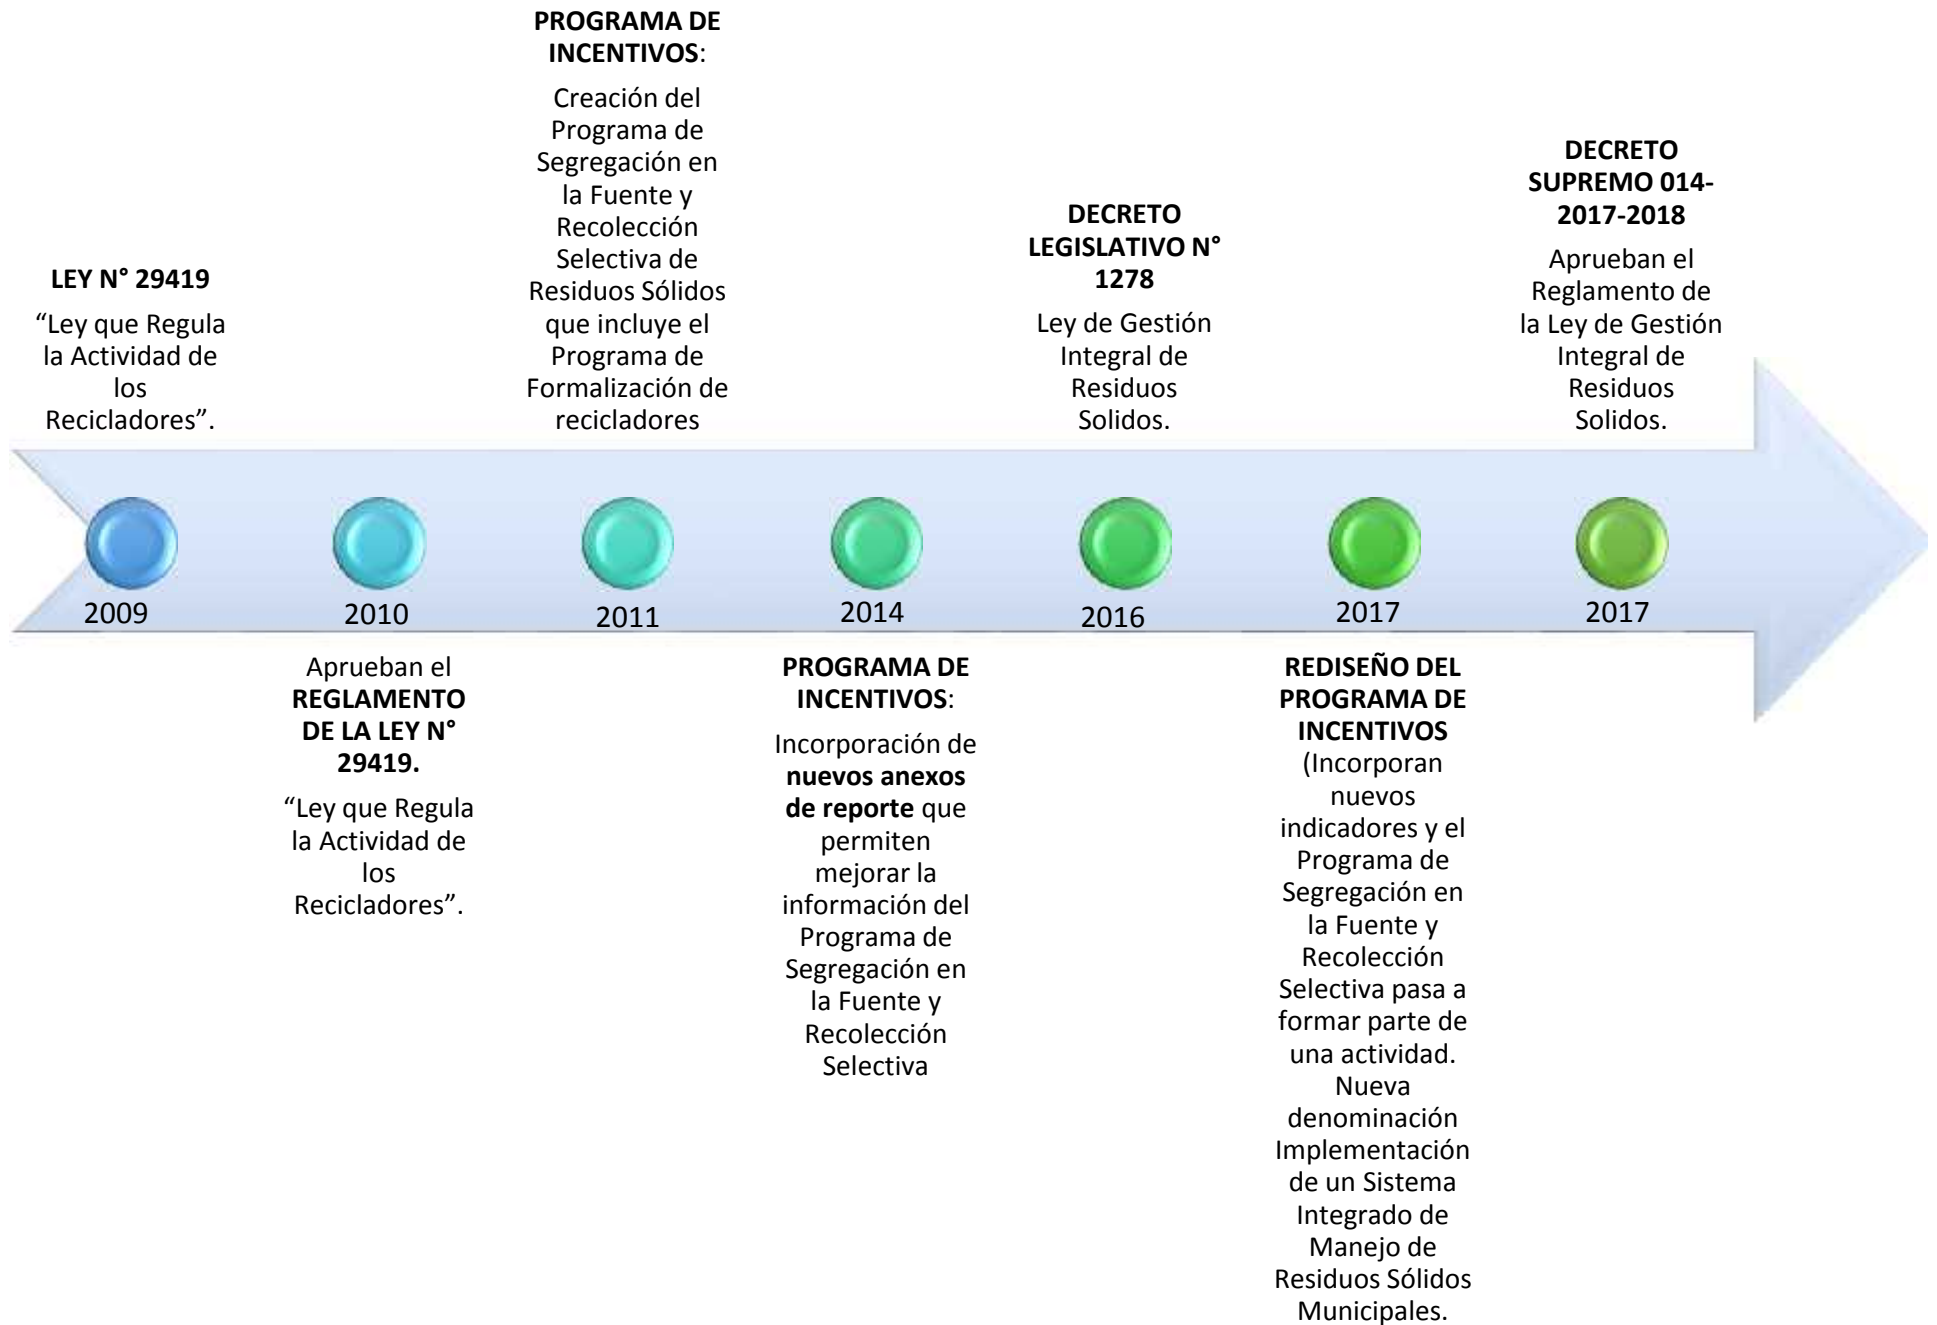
LEY N° 29419

“Ley que Regula la Actividad de los Recicladores”.

2009

2010

Aprueban el REGLAMENTO DE LA LEY N° 29419.

“Ley que Regula la Actividad de los Recicladores”.

PROGRAMA DE INCENTIVOS:

Creación del Programa de Segregación en la Fuente y Recolección Selectiva de Residuos Sólidos que incluye el Programa de Formalización de recicladores

2011

2014

PROGRAMA DE INCENTIVOS:

Incorporación de nuevos anexos de reporte que permiten mejorar la información del Programa de Segregación en la Fuente y Recolección Selectiva

DECRETO LEGISLATIVO N° 1278

Ley de Gestión Integral de Residuos Solidos.

2016

2017

REDISEÑO DEL PROGRAMA DE INCENTIVOS

(Incorporan nuevos indicadores y el Programa de Segregación en la Fuente y Recolección Selectiva pasa a formar parte de una actividad. Nueva denominación Implementación de un Sistema Integrado de Manejo de Residuos Sólidos Municipales.

DECRETO SUPREMO 014-2017-2018

Aprueban el Reglamento de la Ley de Gestión Integral de Residuos Solidos.

2017